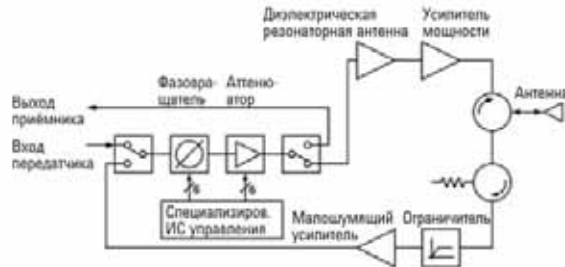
Диэлектрическая резонаторная антенна

Усилитель мощности

Фазовращатель

Аттенюатор

Выход приёмника

Вход передатчика

Антенна

6

6

Специализиров. ИС управления

Малошумящий усилитель

Ограничитель